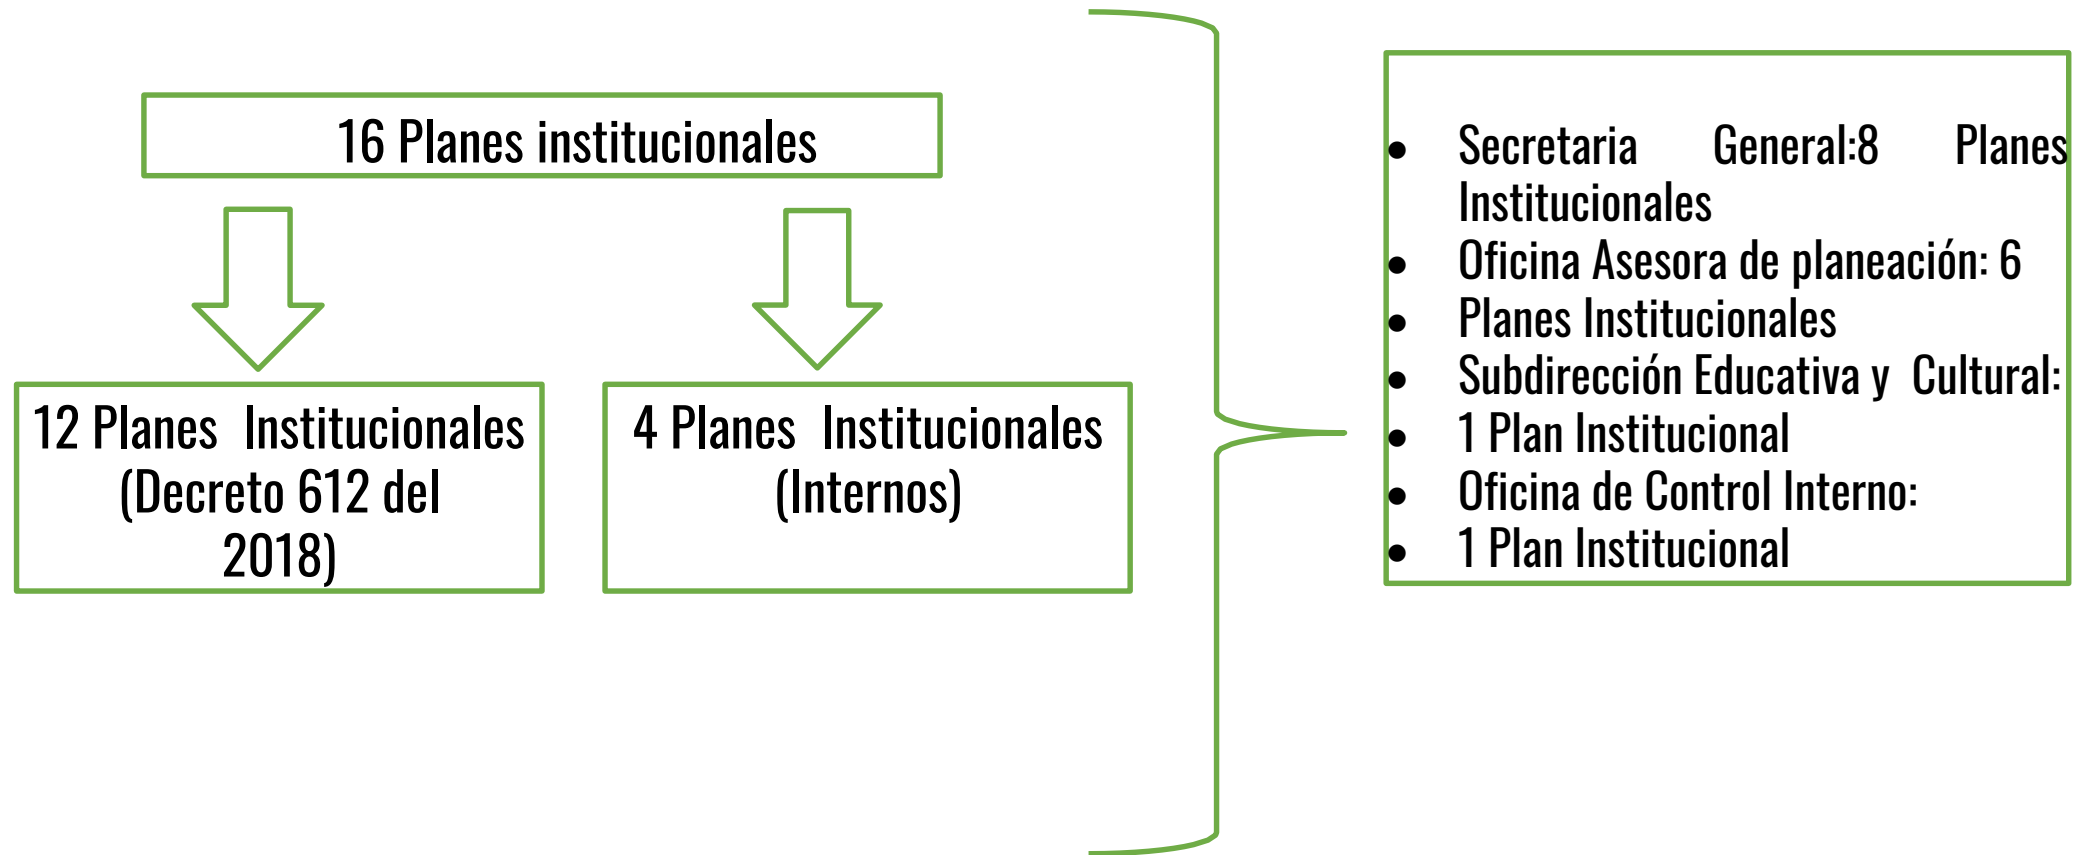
16 Planes institucionales

12 Planes Institucionales (Decreto 612 del 2018)

4 Planes Institucionales (Internos)

- Secretaria General:8 Planes Institucionales
- Oficina Asesora de planeación: 6
- Planes Institucionales
- Subdirección Educativa y Cultural:
- 1 Plan Institucional
- Oficina de Control Interno:
- 1 Plan Institucional